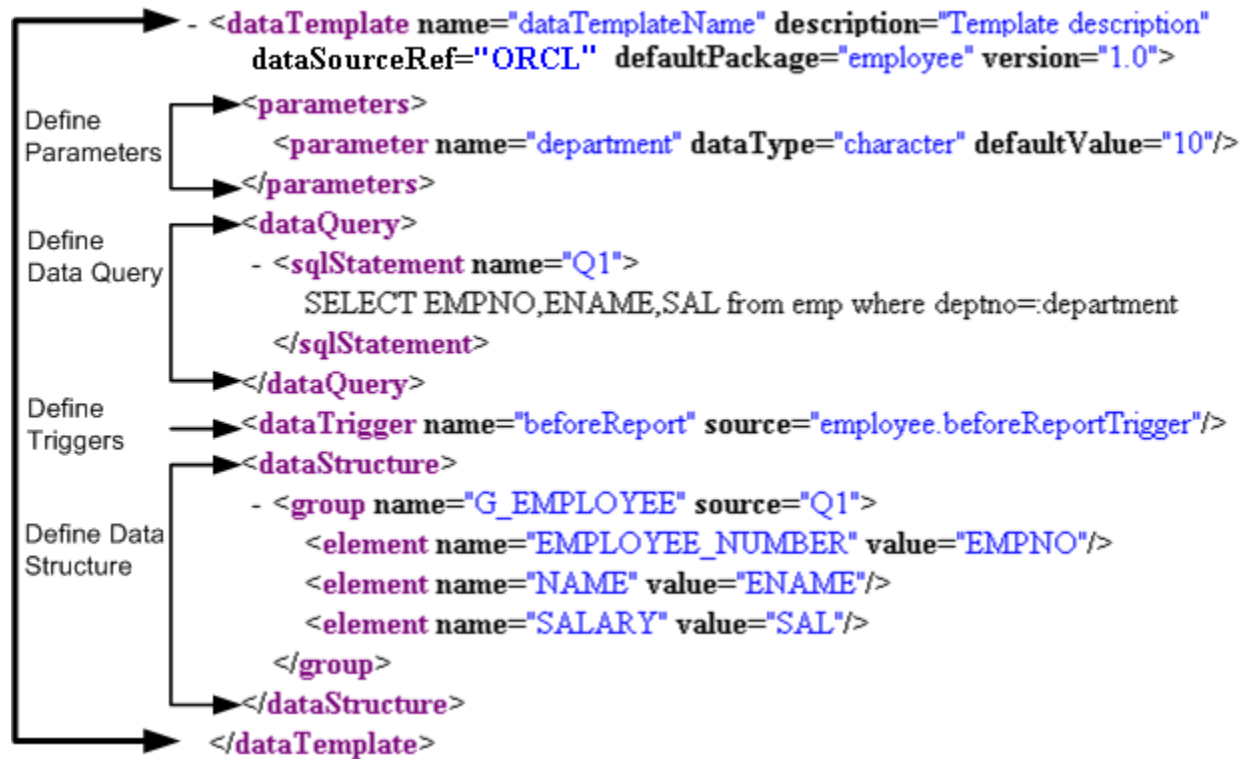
- <dataTemplate name="dataTemplateName" description="Template description" dataSourceRef="ORCL" defaultPackage="employee" version="1.0">

Define Parameters

<parameters>
<parameter name="department" dataType="character" defaultValue="10"/>
</parameters>

Define Data Query

<dataQuery>
- <sqlStatement name="Q1">
SELECT EMPNO,ENAME,SAL from emp where deptno=:department
</sqlStatement>
</dataQuery>

Define Triggers

<dataTrigger name="beforeReport" source="employee.beforeReportTrigger"/>

Define Data Structure

<dataStructure>
- <group name="G_EMPLOYEE" source="Q1">
<element name="EMPLOYEE_NUMBER" value="EMPNO"/>
<element name="NAME" value="ENAME"/>
<element name="SALARY" value="SAL"/>
</group>
</dataStructure>
</dataTemplate>